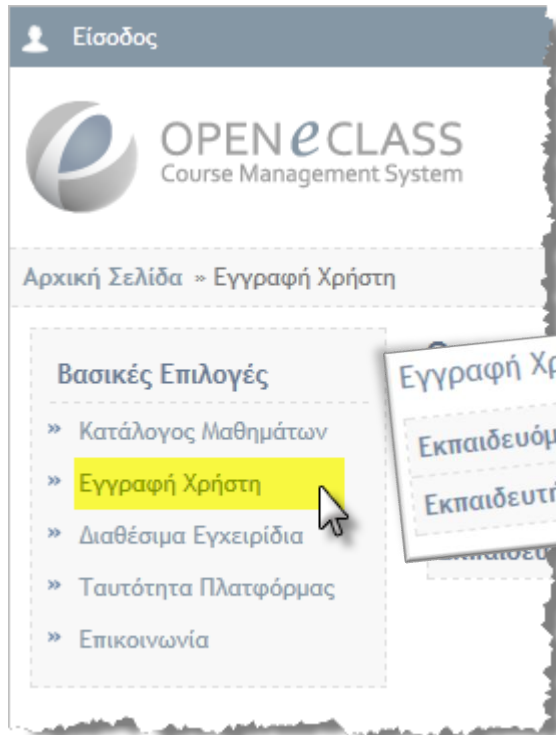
Είσοδος

OPEN eCLASS
Course Management System

Αρχική Σελίδα » Εγγραφή Χρήστη

Βασικές Επιλογές

» Κατάλογος Μαθημάτων
» Εγγραφή Χρήστη
» Διαθέσιμα Εγχειρίδια
» Ταυτότητα Πλατφόρμας
» Επικοινωνία

Εγγραφή Χρ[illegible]
Εκπαιδευόμ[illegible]
Εκπαιδευτ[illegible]